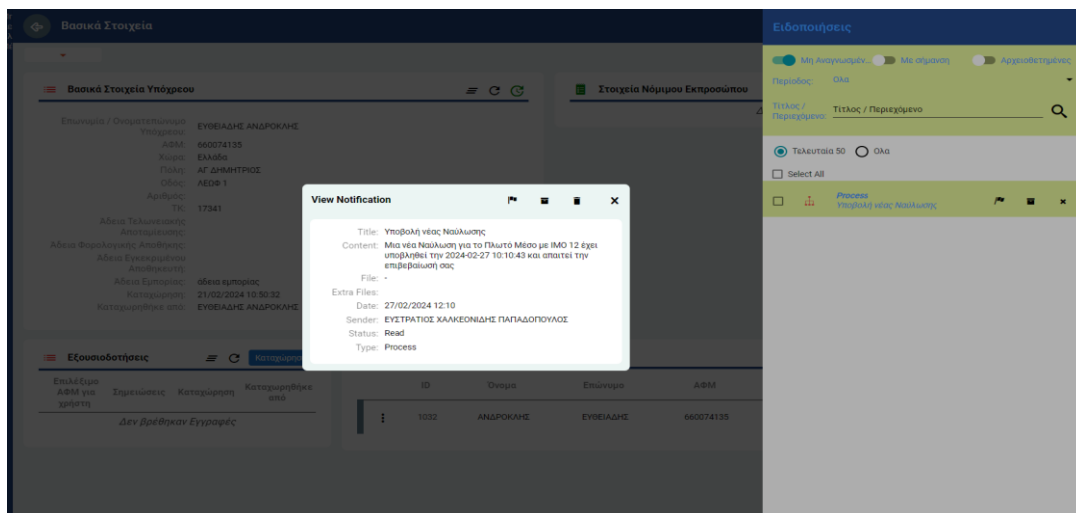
Βασικά Στοιχεία

Βασικά Στοιχεία Υπόχρεου

Επωνυμία / Ονοματεπώνυμο Υπόχρεου: ΕΥΘΕΙΑΔΗΣ ΑΝΔΡΟΚΛΗΣ
ΑΦΜ: 660074135
Χώρα: Ελλάδα
Πόλη: ΑΓ ΔΗΜΗΤΡΙΟΣ
Οδός: ΛΕΩΦ 1
Αριθμός:
ΤΚ: 17341
Άδεια Τελωνειακής Αποθήκευσης:
Άδεια Φορολογικής Αποθήκης:
Άδεια Εγκεκριμένου Αποθηκευτή:
Άδεια Εμπορίας: άδεια εμπορίας
Καταχώρηση: 21/02/2024 10:50:32
Καταχωρήθηκε από: ΕΥΘΕΙΑΔΗΣ ΑΝΔΡΟΚΛΗΣ

Στοιχεία Νόμιμου Εκπροσώπου

Εξουσιοδοτήσεις
Καταχώρηση

| Επιλέξιμο ΑΦΜ για χρήστη | Σημειώσεις | Καταχώρηση | Καταχωρήθηκε από |
|---|---|---|---|
| Δεν βρέθηκαν Εγγραφές | | | |

| | ID | Όνομα | Επώνυμο | ΑΦΜ |
|---|---|---|---|---|
| ⋮ | 1032 | ΑΝΔΡΟΚΛΗΣ | ΕΥΘΕΙΑΔΗΣ | 660074135 |

View Notification

Title: Υποβολή νέας Ναύλωσης
Content: Μια νέα Ναύλωση για το Πλωτό Μέσο με IMO 12 έχει υποβληθεί την 2024-02-27 10:10:43 και απαιτεί την επιβεβαίωση σας
File: -
Extra Files:
Date: 27/02/2024 12:10
Sender: ΕΥΣΤΡΑΤΙΟΣ ΧΑΛΚΕΟΝΙΔΗΣ ΠΑΠΑΔΟΠΟΥΛΟΣ
Status: Read
Type: Process

Ειδοποιήσεις

Μη Αναγνωσμέν... Με σήμανση Αρχειοθετημένες
Περίοδος: Όλα
Τίτλος / Περιεχόμενο: Τίτλος / Περιεχόμενο
Τελευταία 50 Όλα
Select All
Process
Υποβολή νέας Ναύλωσης